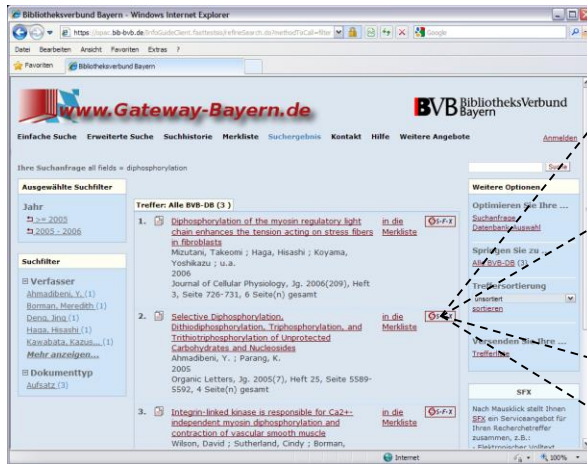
Bibliotheksverbund Bayern - Windows Internet Explorer

https://opac.bib-bvb.de/InfoGuideClient.fasttestsi/refineSearch.do?methodToCall=filter

Google

Datei Bearbeiten Ansicht Favoriten Extras ?

Favoriten Bibliotheksverbund Bayern

www.Gateway-Bayern.de

BVB BibliotheksVerbund Bayern

Einfache Suche Erweiterte Suche Suchhistorie Merkliste Suchergebnis Kontakt Hilfe Weitere Angebote Anmelden

Ihre Suchanfrage all fields = diphosphorylation

Suche

Ausgewählte Suchfilter

Jahr

>= 2005

2005 - 2006

Suchfilter

Verfasser

Ahmadibeni, Y. (1)

Borman, Meredith (1)

Deng, Jing (1)

Haga, Hisashi (1)

Kawabata, Kazus... (1)

Mehr anzeigen...

Dokumenttyp

Aufsatz (3)

Treffer: Alle BVB-DB (3)

1. Diphosphorylation of the myosin regulatory light chain enhances the tension acting on stress fibers in fibroblasts
Mizutani, Takeomi ; Haga, Hisashi ; Koyama, Yoshikazu ; u.a.
2006
Journal of Cellular Physiology, Jg. 2006(209), Heft 3, Seite 726-731, 6 Seite(n) gesamt

in die Merkliste

S·F·X

2. Selective Diphosphorylation, Dithiodiphosphorylation, Triphosphorylation, and Trithiotriphosphorylation of Unprotected Carbohydrates and Nucleosides
Ahmadibeni, Y. ; Parang, K.
2005
Organic Letters, Jg. 2005(7), Heft 25, Seite 5589-5592, 4 Seite(n) gesamt

in die Merkliste

S·F·X

3. Integrin-linked kinase is responsible for Ca2+-independent myosin diphosphorylation and contraction of vascular smooth muscle
Wilson, David ; Sutherland, Cindy ; Borman,

in die Merkliste

S·F·X

Weitere Optionen

Optimieren Sie Ihre ...

Suchanfrage

Datenbankauswahl

Springen Sie zu ...

Alle BVB-DB (3)

Treffersortierung

Unsortiert

sortieren

Versenden Sie Ihre ...

Trefferliste

SFX

Nach Mausklick stellt Ihnen SFX ein Serviceangebot für Ihren Recherchetreffer zusammen, z.B.:
- Elektronischer Volltext

Internet

100%